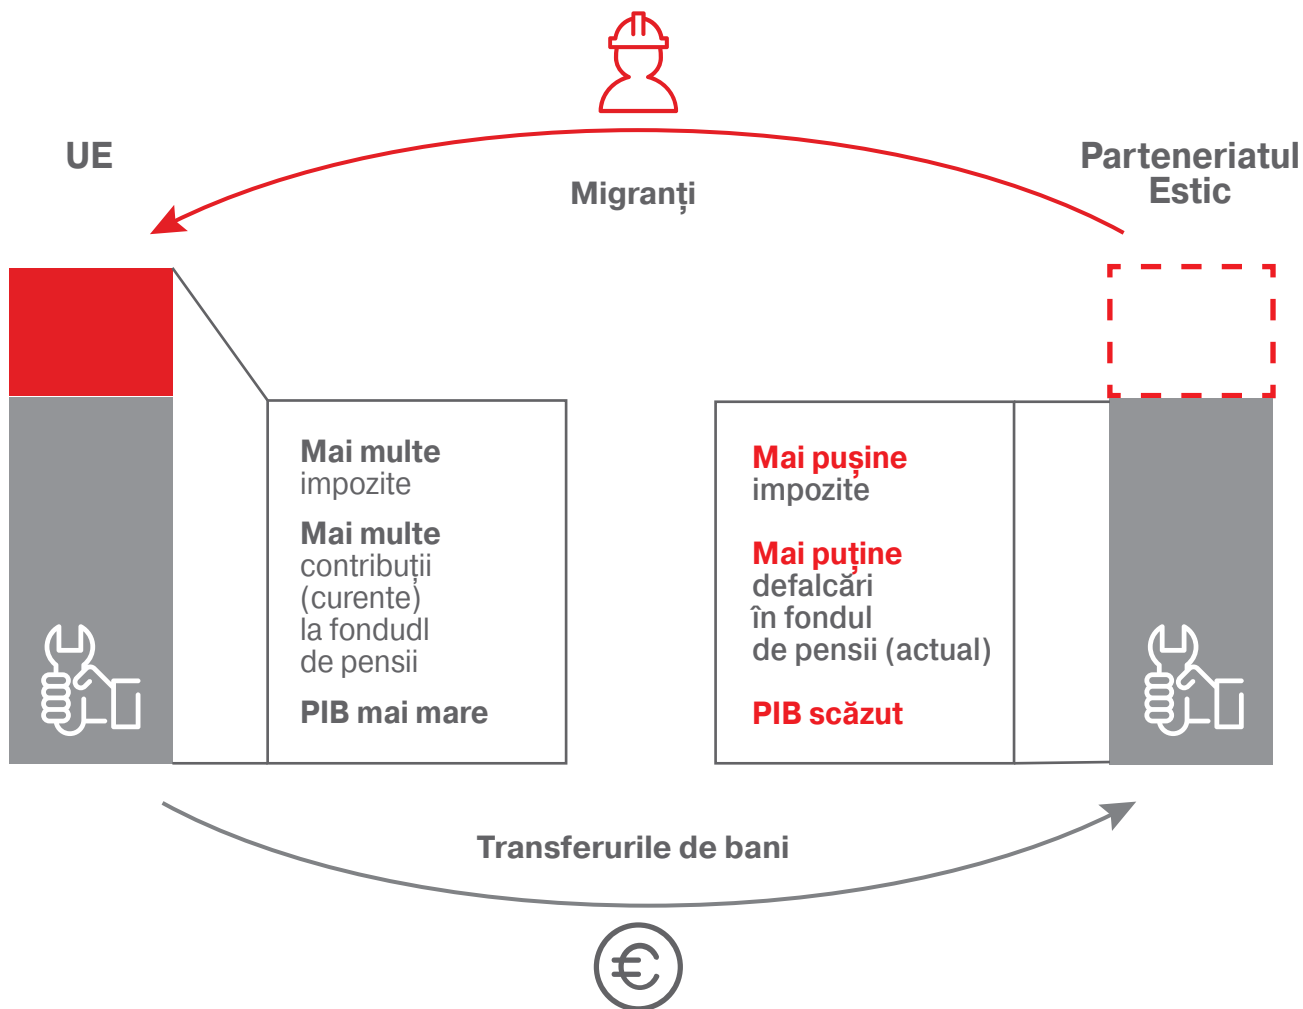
UE

Migranți

Parteneriatul Estic

Mai multe impozite

Mai multe contribuții (curente) la fondudl de pensii

PIB mai mare

Mai pușine impozite

Mai puține defalcări în fondul de pensii (actual)

PIB scăzut

Transferurile de bani